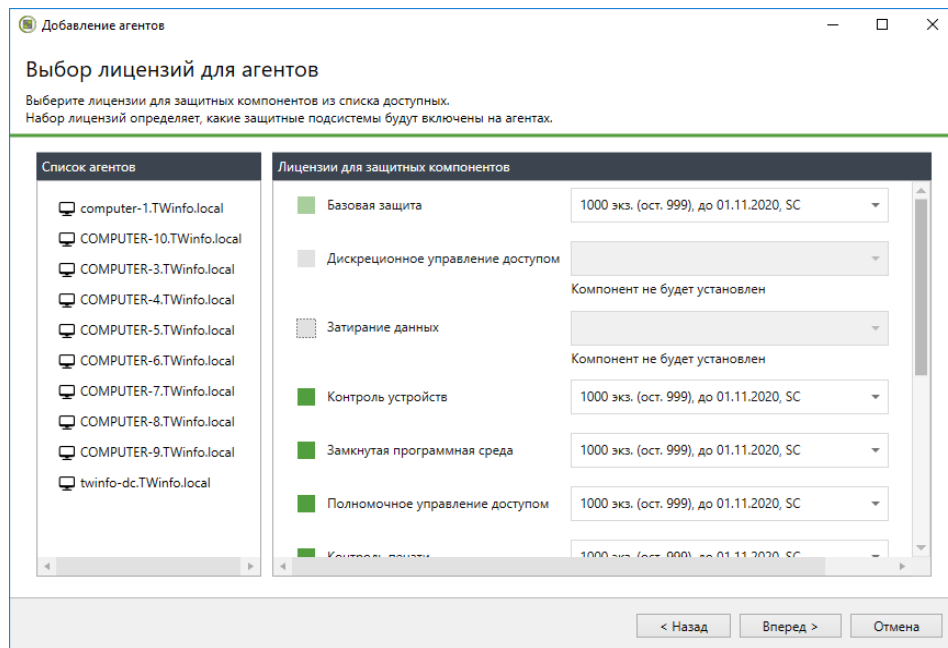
Добавление агентов

Выбор лицензий для агентов

Выберите лицензии для защитных компонентов из списка доступных.
Набор лицензий определяет, какие защитные подсистемы будут включены на агентах.

Список агентов

computer-1.TWinfo.local
COMPUTER-10.TWinfo.local
COMPUTER-3.TWinfo.local
COMPUTER-4.TWinfo.local
COMPUTER-5.TWinfo.local
COMPUTER-6.TWinfo.local
COMPUTER-7.TWinfo.local
COMPUTER-8.TWinfo.local
COMPUTER-9.TWinfo.local
twinfo-dc.TWinfo.local

Лицензии для защитных компонентов

Базовая защита | 1000 экз. (ост. 999), до 01.11.2020, SC
Дискреционное управление доступом
Компонент не будет установлен
Затирание данных
Компонент не будет установлен
Контроль устройств | 1000 экз. (ост. 999), до 01.11.2020, SC
Замкнутая программная среда | 1000 экз. (ост. 999), до 01.11.2020, SC
Полномочное управление доступом | 1000 экз. (ост. 999), до 01.11.2020, SC
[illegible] | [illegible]

< Назад | Вперед > | Отмена